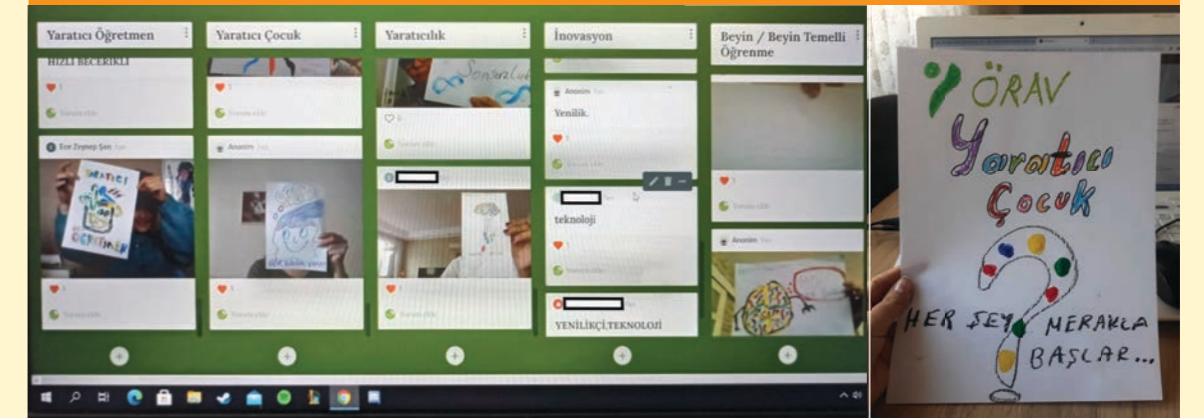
Yaratıcı Öğretmen

HIZLI BECERIKLI

Ece Zeynep Şen

YARATICI ÖĞRETMEN

Yaratıcı Çocuk

Anonim

Yaratıcılık

İnovasyon

Anonim

Yenilik.

teknoloji

YENİLİKÇİ,TEKNOLOJİ

Beyin / Beyin Temelli Öğrenme

Anonim

ÖRAV

Yaratıcı Çocuk

HER ŞEY MERAKLA BAŞLAR...